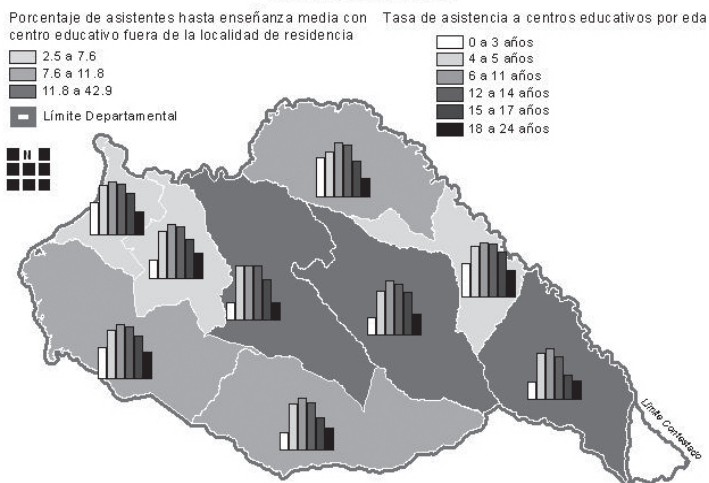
Porcentaje de asistentes hasta enseñanza media con centro educativo fuera de la localidad de residencia

2.5 a 7.6
7.6 a 11.8
11.8 a 42.9
Límite Departamental

Tasa de asistencia a centros educativos por eda

0 a 3 años
4 a 5 años
6 a 11 años
12 a 14 años
15 a 17 años
18 a 24 años

N

Límite Contestado